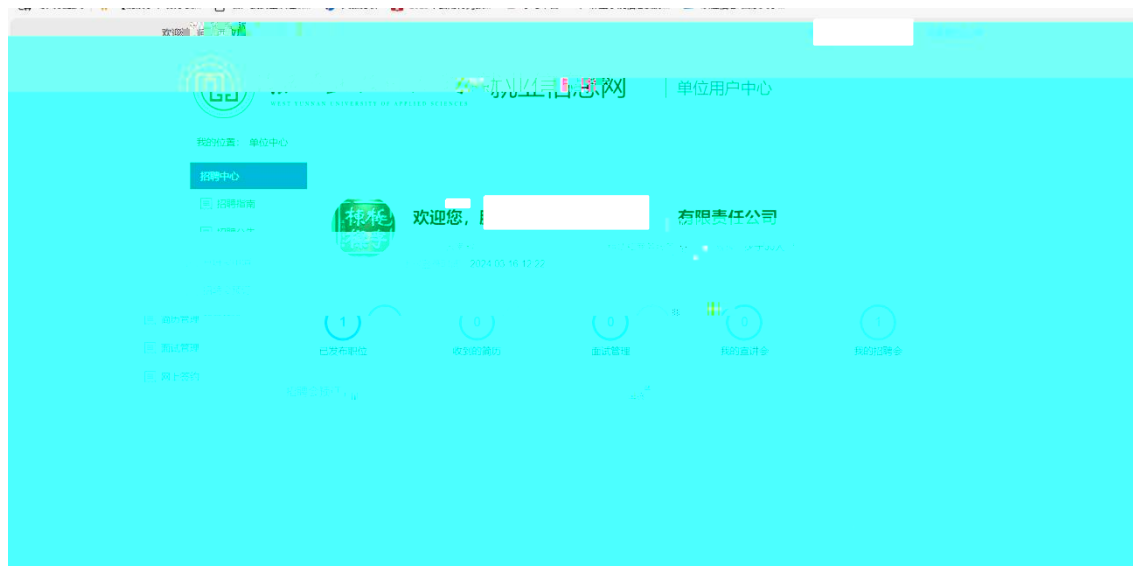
欢迎您

就业信息网 | 单位用户中心

我的位置：单位中心

招聘中心

招聘指南

欢迎您，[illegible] 有限责任公司

2024-03-16 12:22

单位管理

面试管理

网上签约

1
已发布职位

0
收到的简历

0
面试管理

0
我的宣讲会

1
我的招聘会